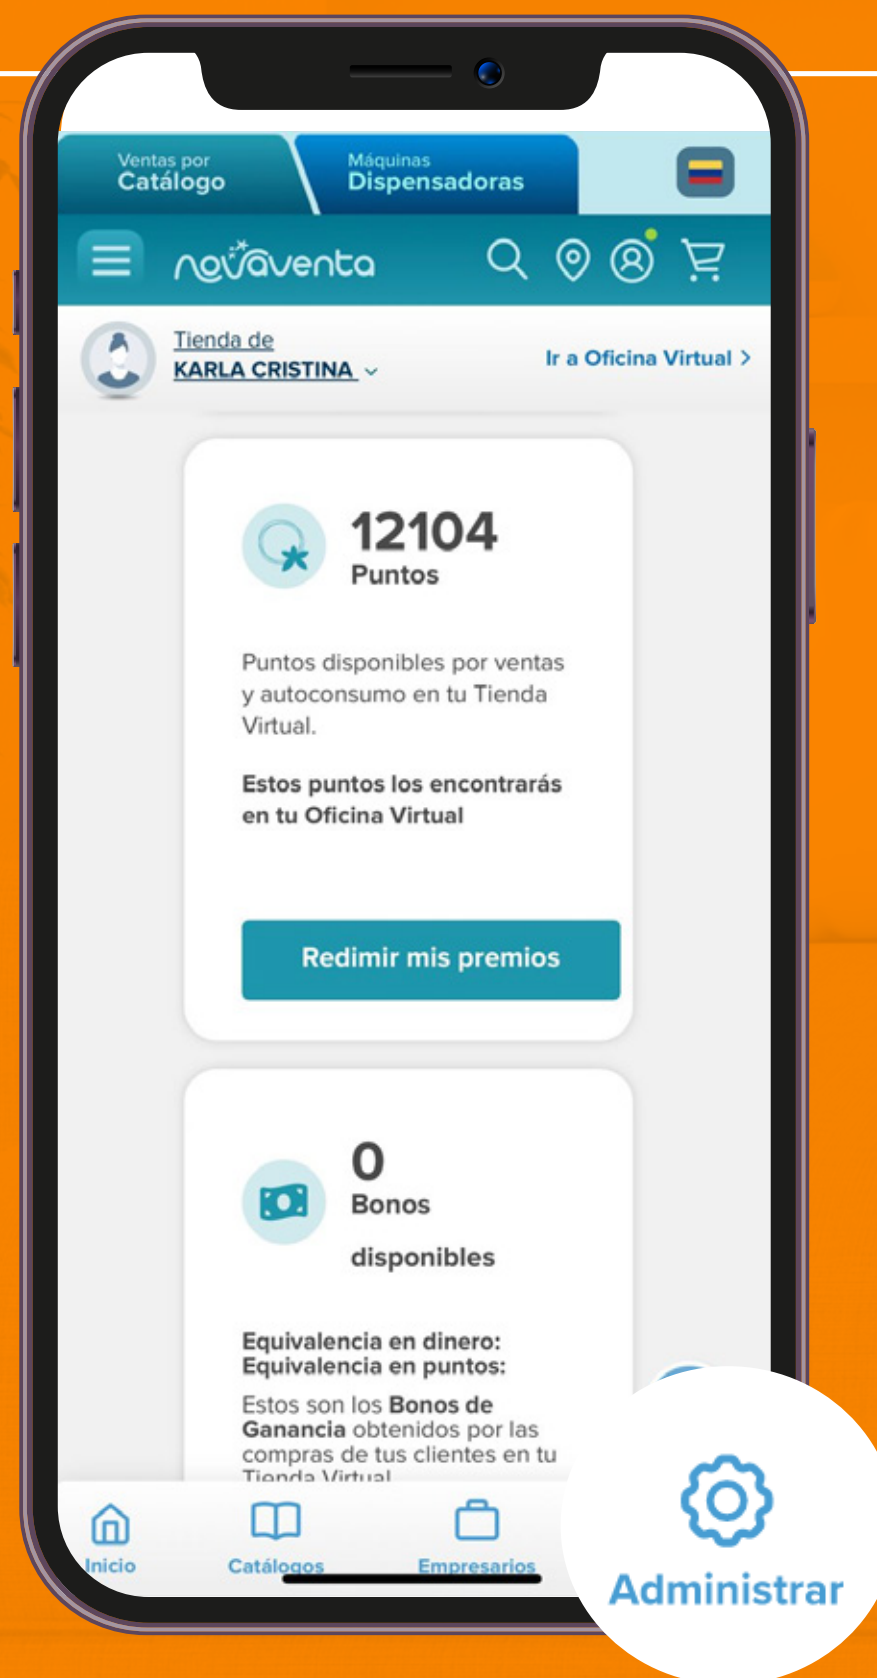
Ventas por
Catálogo

Máquinas
Dispensadoras

novaventa

Tienda de
KARLA CRISTINA

Ir a Oficina Virtual >

12104
Puntos

Puntos disponibles por ventas y autoconsumo en tu Tienda Virtual.

Estos puntos los encontrarás en tu Oficina Virtual

Redimir mis premios

0
Bonos
disponibles

Equivalencia en dinero:
Equivalencia en puntos:

Estos son los Bonos de Ganancia obtenidos por las compras de tus clientes en tu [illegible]

Inicio
Catálogos
Empresarios
Administrar